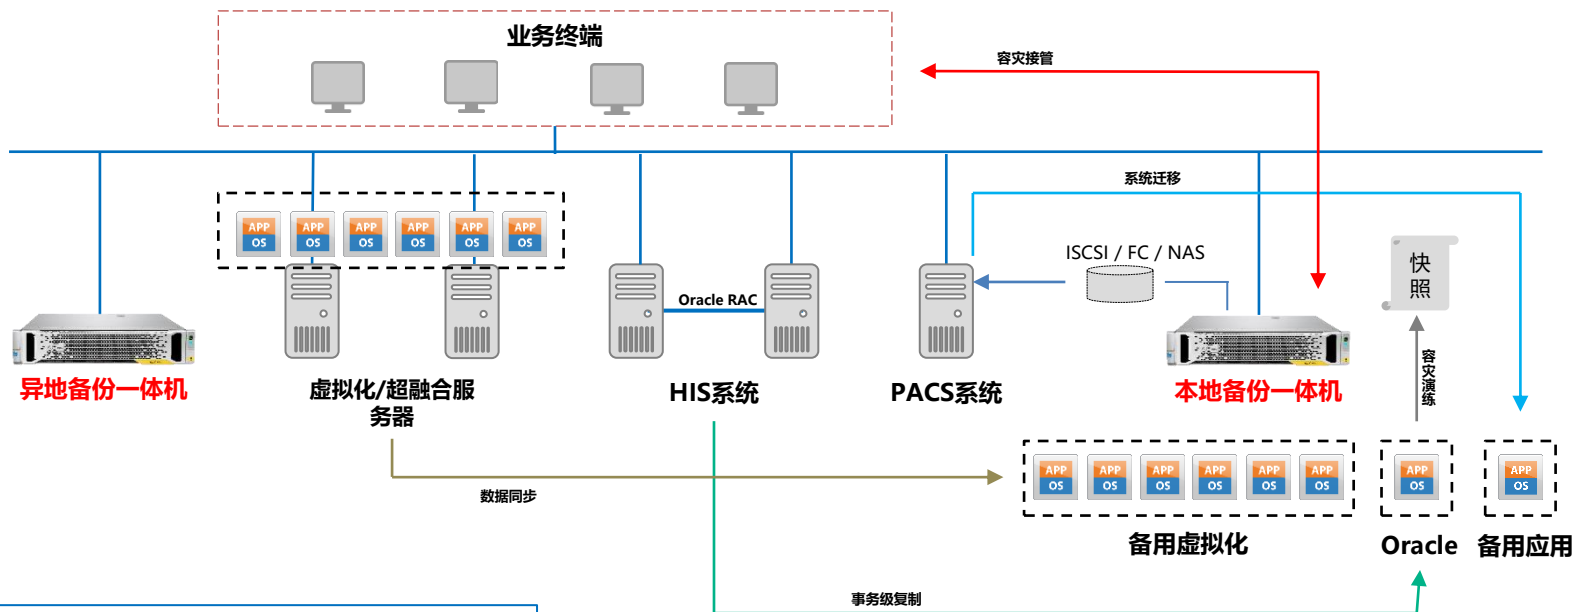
业务终端

容灾接管

系统迁移

APP OS
APP OS
APP OS
APP OS
APP OS
APP OS

ISCSI / FC / NAS

快照

Oracle RAC

异地备份一体机

虚拟化/超融合服务器

HIS系统

PACS系统

本地备份一体机

容灾演练

APP OS
APP OS
APP OS
APP OS
APP OS
APP OS

APP OS

APP OS

数据同步

备用虚拟化

Oracle

备用应用

事务级复制